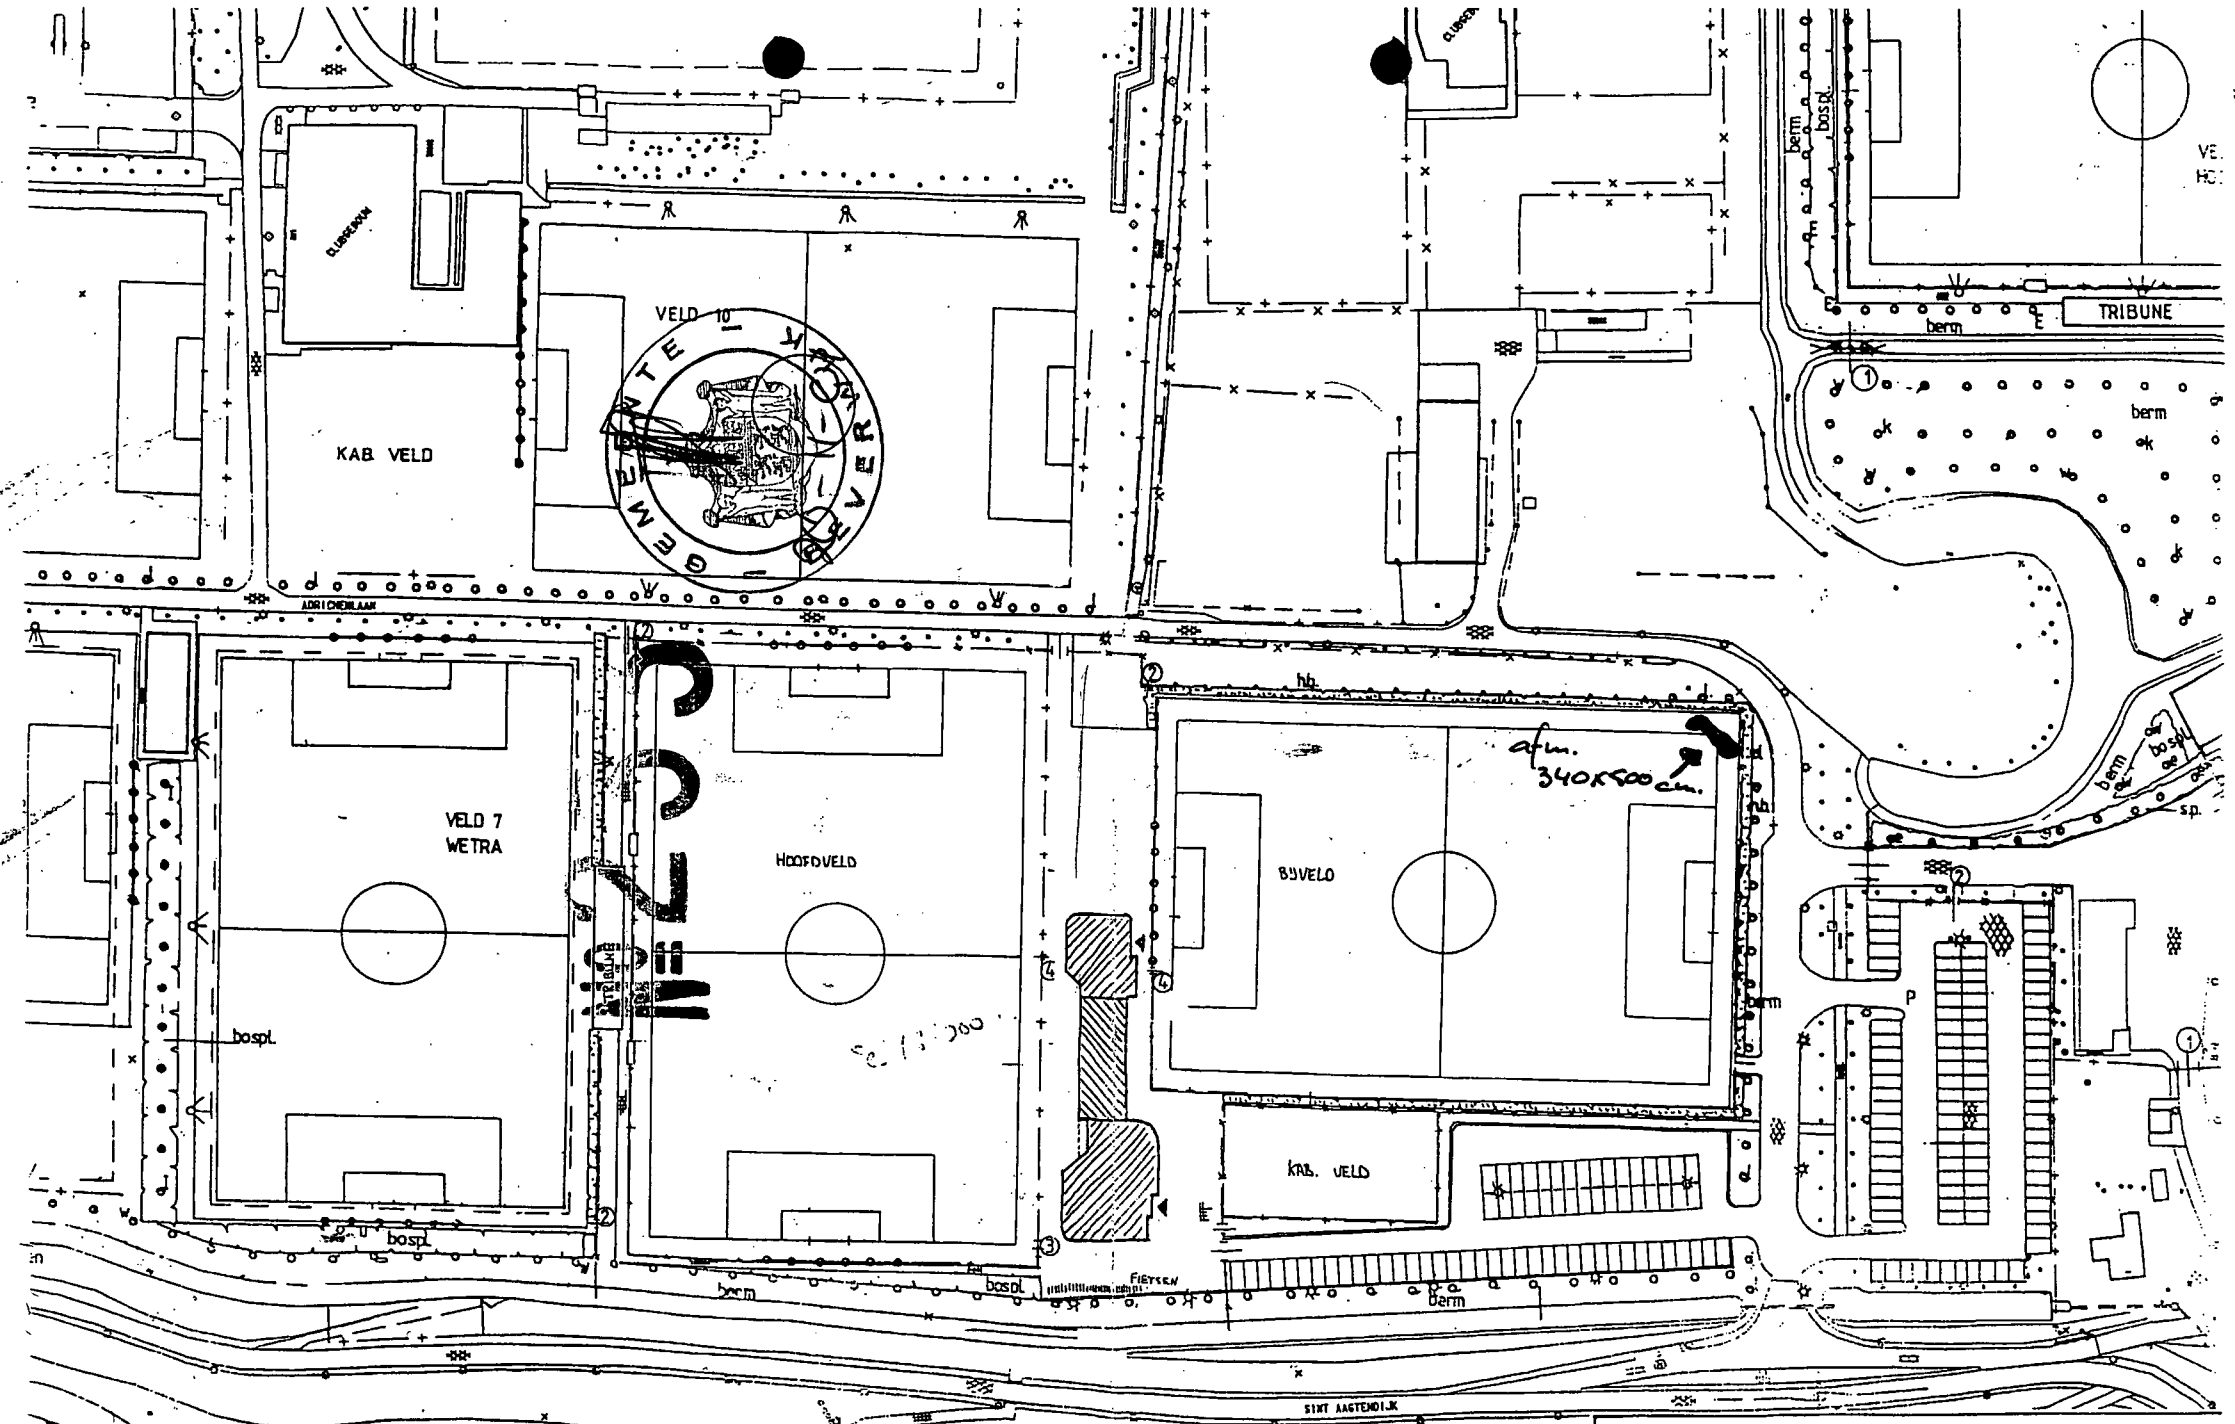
CLUBGEBOUW

CLUBGEB

VELD 10

GEMEENTE RIJSWIJK

KAB. VELD

ADRICHEMLAAN

berm

bospl.

TRIBUNE

berm

berm

VE
HO

hb.

afm.
340x500 cm.

VELD 7
WETRA

TRIBUNE

HOOFDVELD

BIJVELD

bospl.

sc. 1:1000

berm

P

KAB. VELD

bospl.

bospl.

FIETSEN

berm

berm

SINT AAGTENDIJK

s.p.

hb

bospl

berm